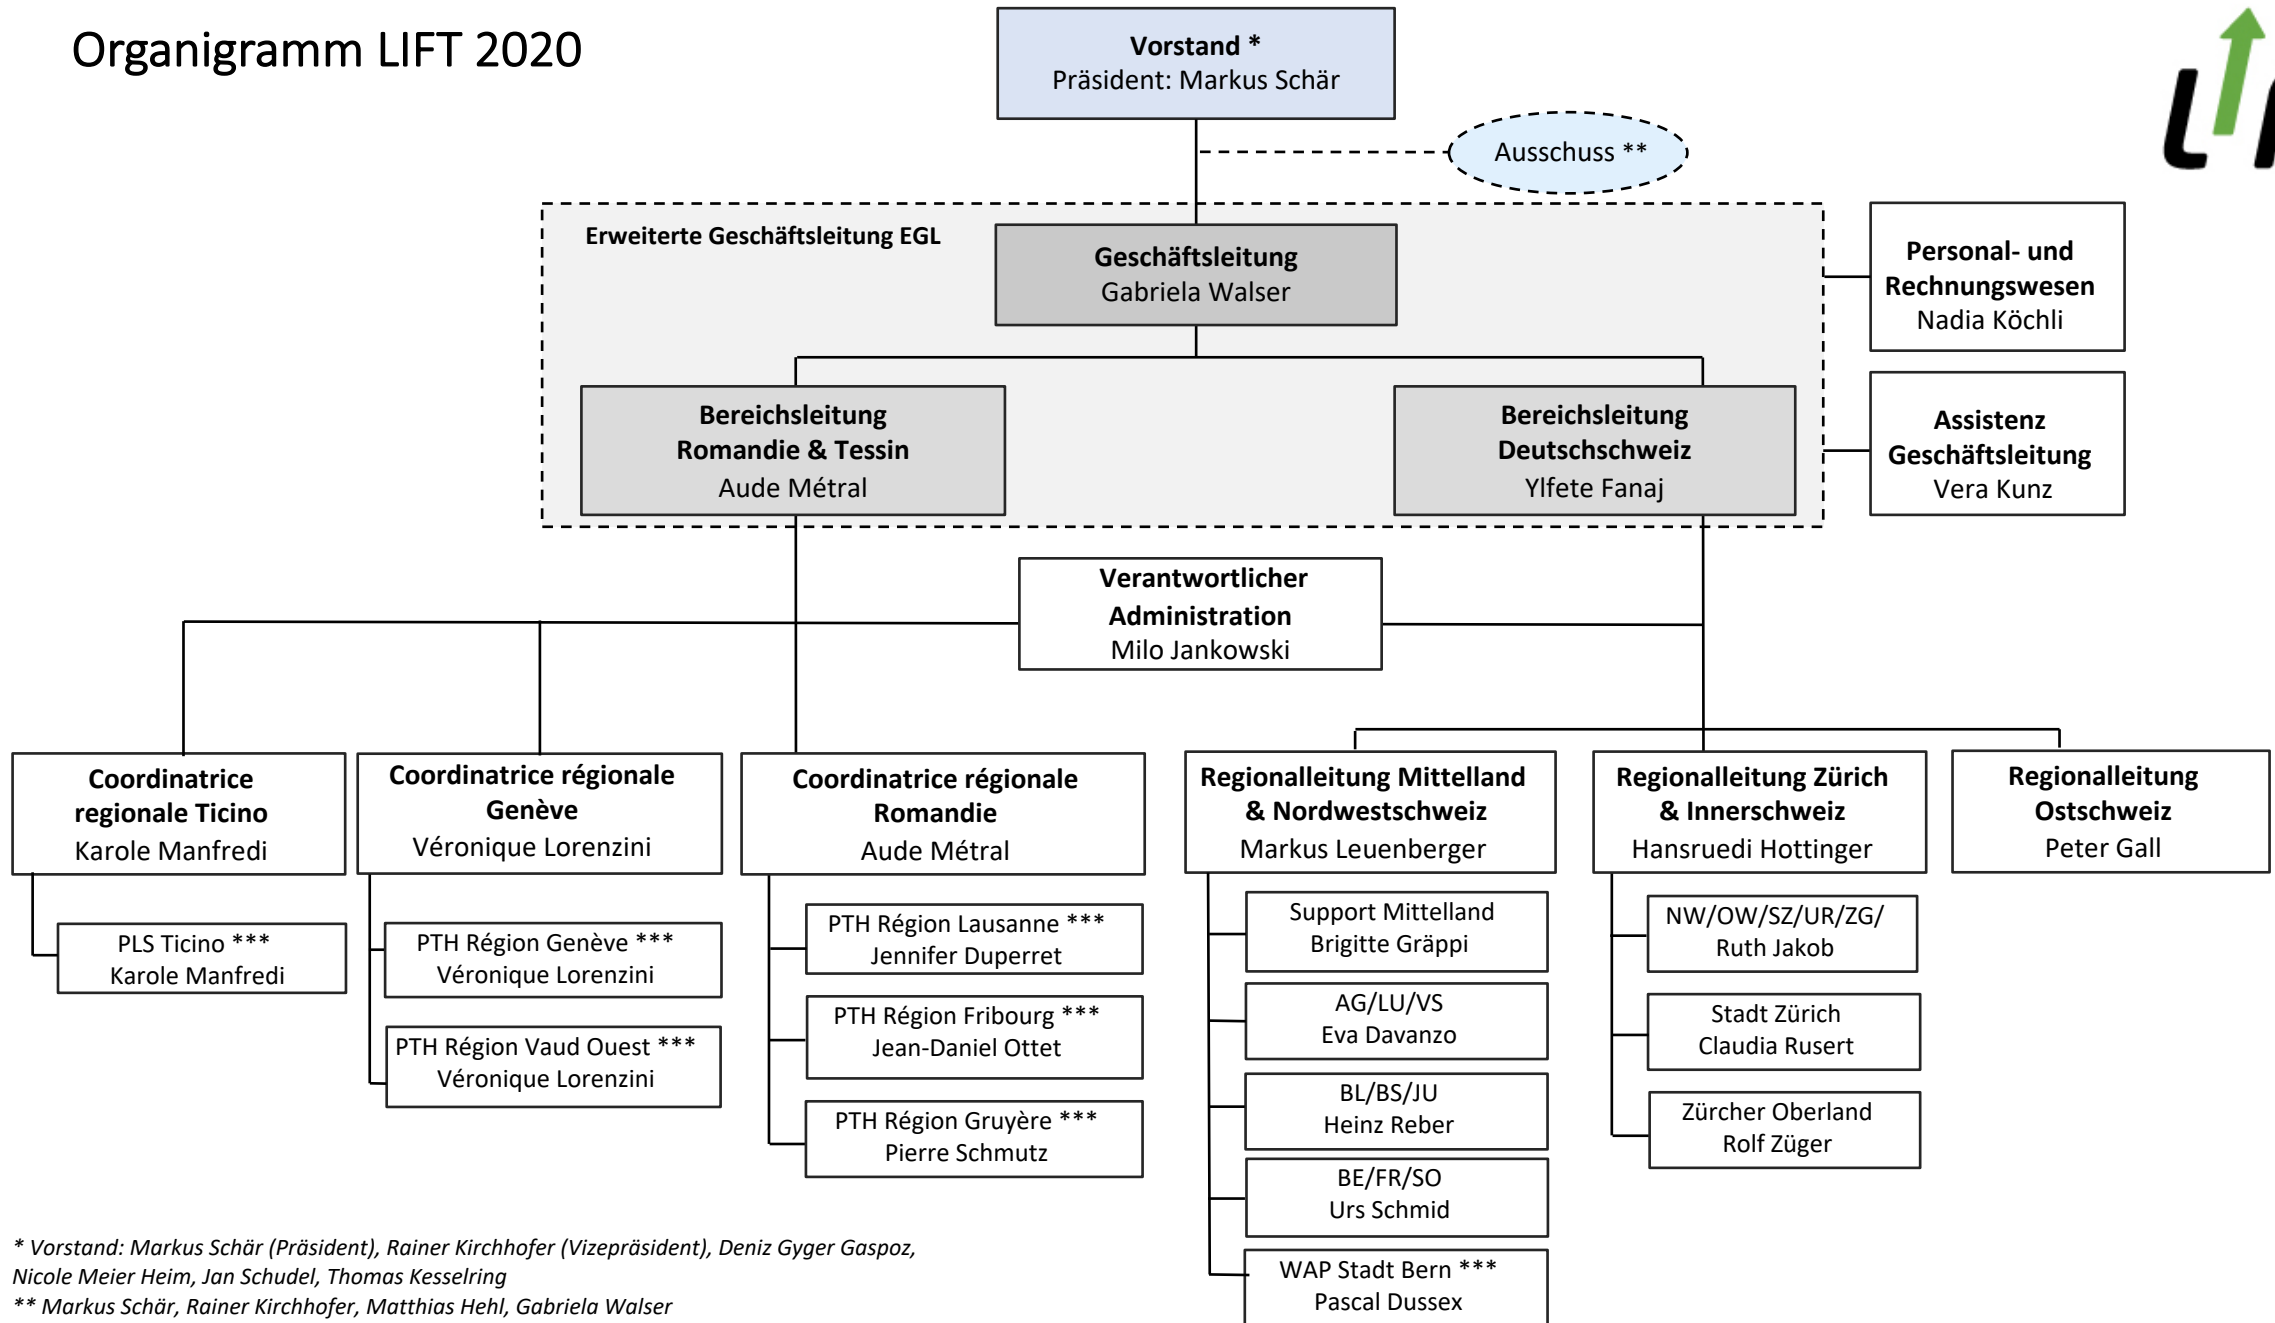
Organigramm LIFT 2020

**Vorstand \***
Präsident: Markus Schär

Ausschuss \*\*

**Erweiterte Geschäftsleitung EGL**

**Geschäftsleitung**
Gabriela Walser

**Personal- und Rechnungswesen**
Nadia Köchli

**Assistenz Geschäftsleitung**
Vera Kunz

**Bereichsleitung Romandie & Tessin**
Aude Métral

**Bereichsleitung Deutschschweiz**
Ylfete Fanaj

**Verantwortlicher Administration**
Milo Jankowski

**Coordinatrice regionale Ticino**
Karole Manfredi

PLS Ticino \*\*\*
Karole Manfredi

**Coordinatrice régionale Genève**
Véronique Lorenzini

PTH Région Genève \*\*\*
Véronique Lorenzini

PTH Région Vaud Ouest \*\*\*
Véronique Lorenzini

**Coordinatrice régionale Romandie**
Aude Métral

PTH Région Lausanne \*\*\*
Jennifer Duperret

PTH Région Fribourg \*\*\*
Jean-Daniel Ottet

PTH Région Gruyère \*\*\*
Pierre Schmutz

**Regionalleitung Mittelland & Nordwestschweiz**
Markus Leuenberger

Support Mittelland
Brigitte Gräppi

AG/LU/VS
Eva Davanzo

BL/BS/JU
Heinz Reber

BE/FR/SO
Urs Schmid

WAP Stadt Bern \*\*\*
Pascal Dussex

**Regionalleitung Zürich & Innerschweiz**
Hansruedi Hottinger

NW/OW/SZ/UR/ZG/
Ruth Jakob

Stadt Zürich
Claudia Rusert

Zürcher Oberland
Rolf Züger

**Regionalleitung Ostschweiz**
Peter Gall

*\* Vorstand: Markus Schär (Präsident), Rainer Kirchhofer (Vizepräsident), Deniz Gyger Gaspoz, Nicole Meier Heim, Jan Schudel, Thomas Kesselring*
*\*\* Markus Schär, Rainer Kirchhofer, Matthias Hehl, Gabriela Walser*